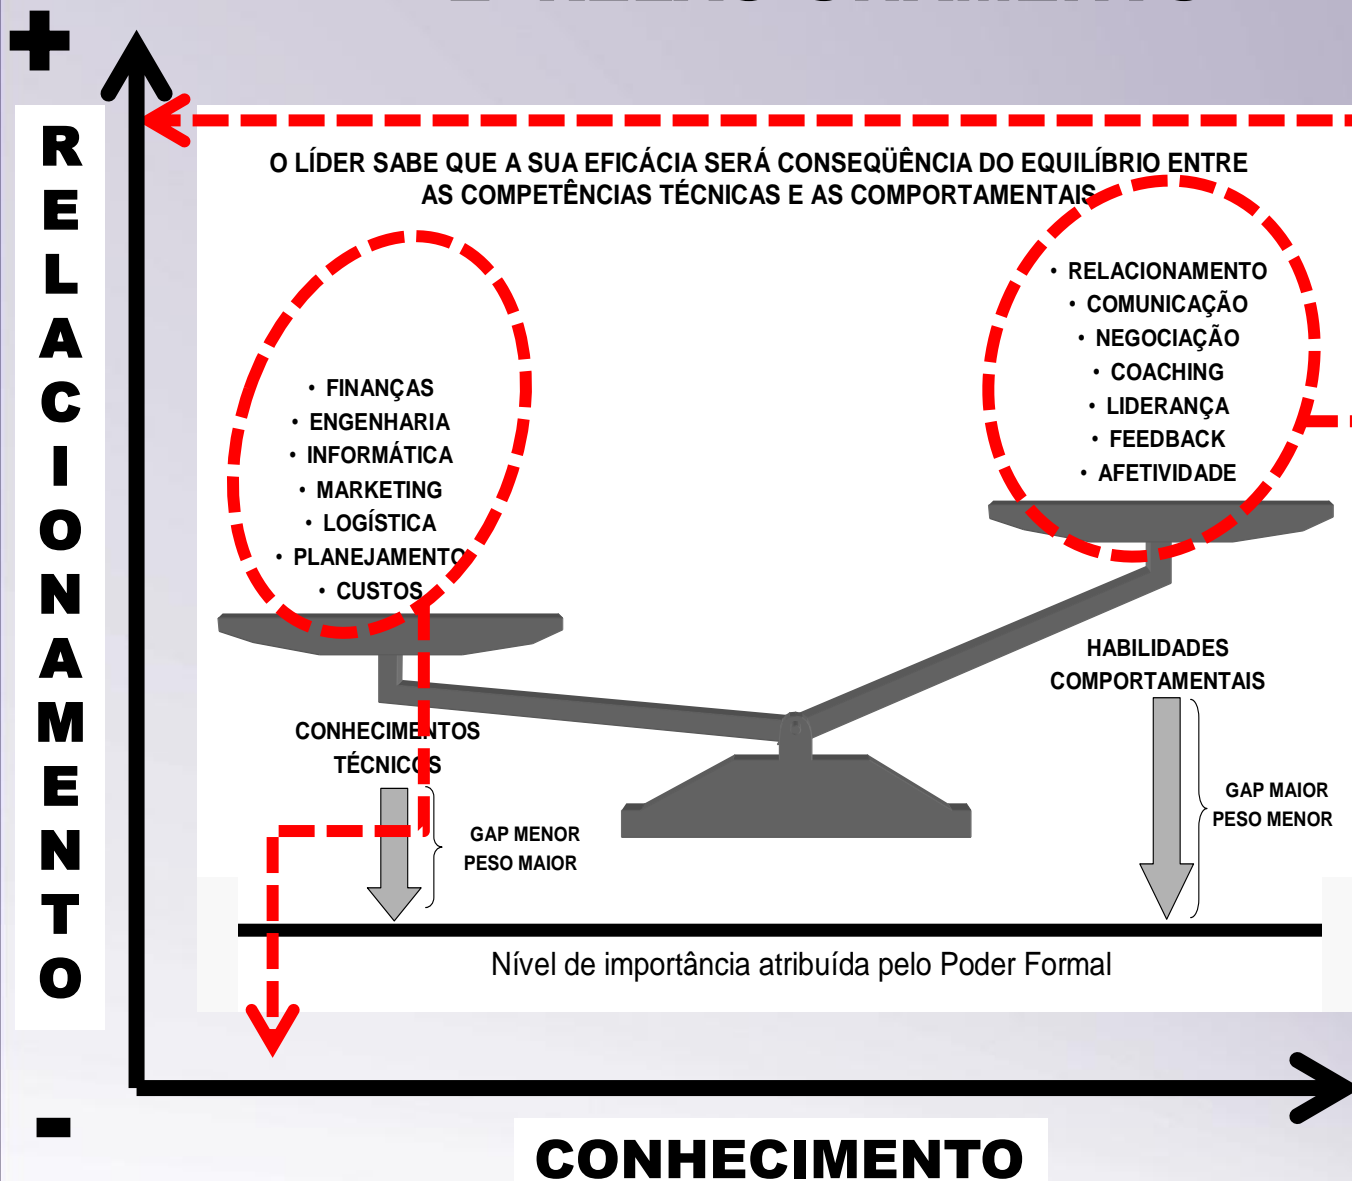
+

RELACIONAMENTO

O LÍDER SABE QUE A SUA EFICÁCIA SERÁ CONSEQÜÊNCIA DO EQUILÍBRIO ENTRE AS COMPETÊNCIAS TÉCNICAS E AS COMPORTAMENTAIS

• FINANÇAS
• ENGENHARIA
• INFORMÁTICA
• MARKETING
• LOGÍSTICA
• PLANEJAMENTO
• CUSTOS

• RELACIONAMENTO
• COMUNICAÇÃO
• NEGOCIAÇÃO
• COACHING
• LIDERANÇA
• FEEDBACK
• AFETIVIDADE

HABILIDADES COMPORTAMENTAIS

CONHECIMENTOS TÉCNICOS

GAP MENOR
PESO MAIOR

GAP MAIOR
PESO MENOR

Nível de importância atribuída pelo Poder Formal

-

CONHECIMENTO